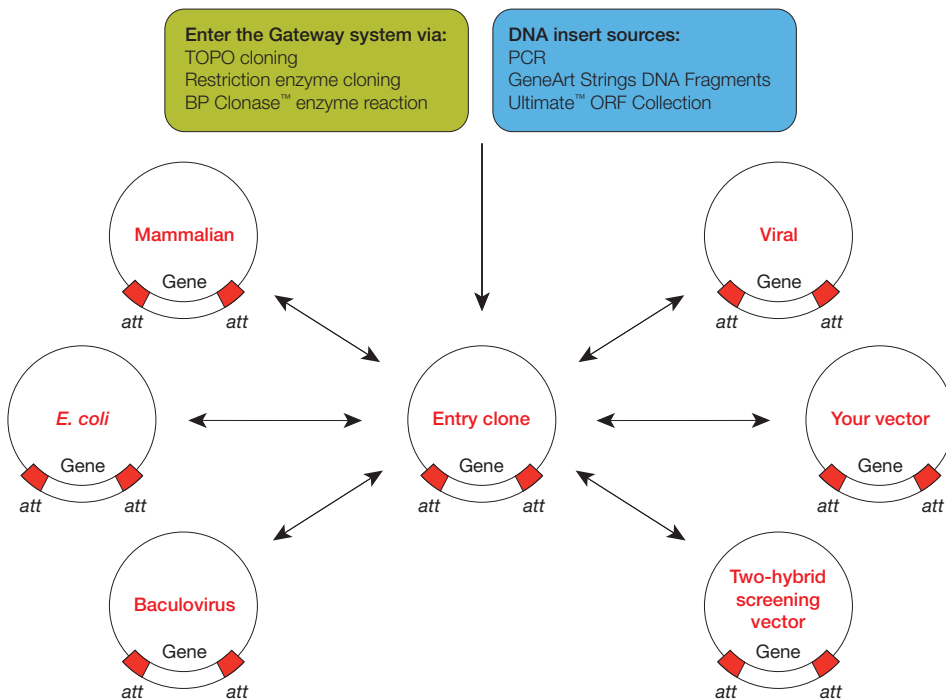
Enter the Gateway system via:
TOPO cloning
Restriction enzyme cloning
BP Clonase™ enzyme reaction

DNA insert sources:
PCR
GeneArt Strings DNA Fragments
Ultimate™ ORF Collection

Mammalian
Gene
att att

Viral
Gene
att att

E. coli
Gene
att att

Entry clone
Gene
att att

Your vector
Gene
att att

Baculovirus
Gene
att att

Two-hybrid screening vector
Gene
att att